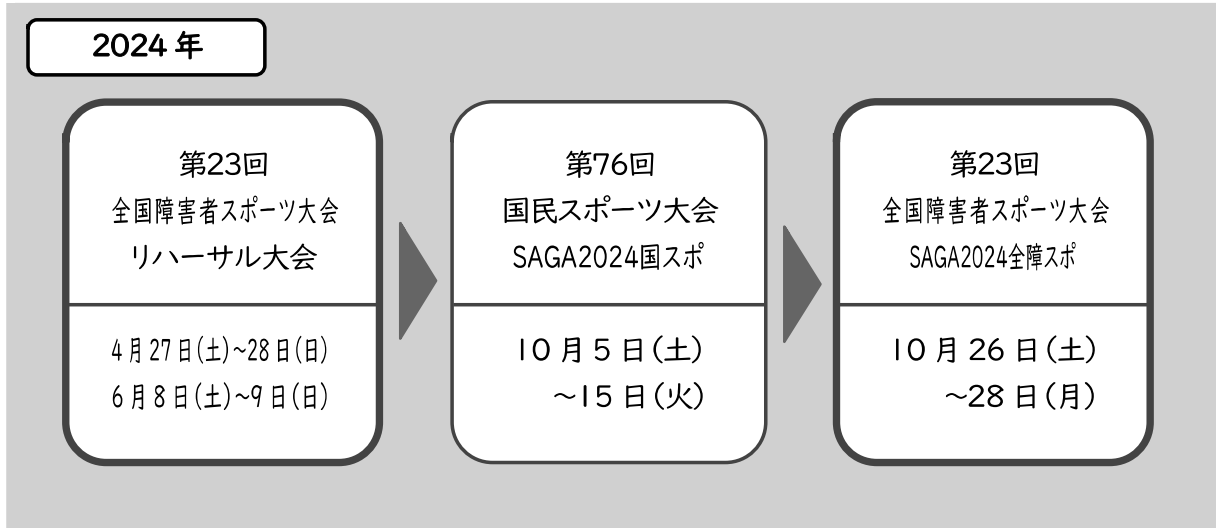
2024年

第23回
全国障害者スポーツ大会
リハーサル大会

4月27日(土)~28日(日)
6月8日(土)~9日(日)

第76回
国民スポーツ大会
SAGA2024国スポ

10月5日(土)
~15日(火)

第23回
全国障害者スポーツ大会
SAGA2024全障スポ

10月26日(土)
~28日(月)